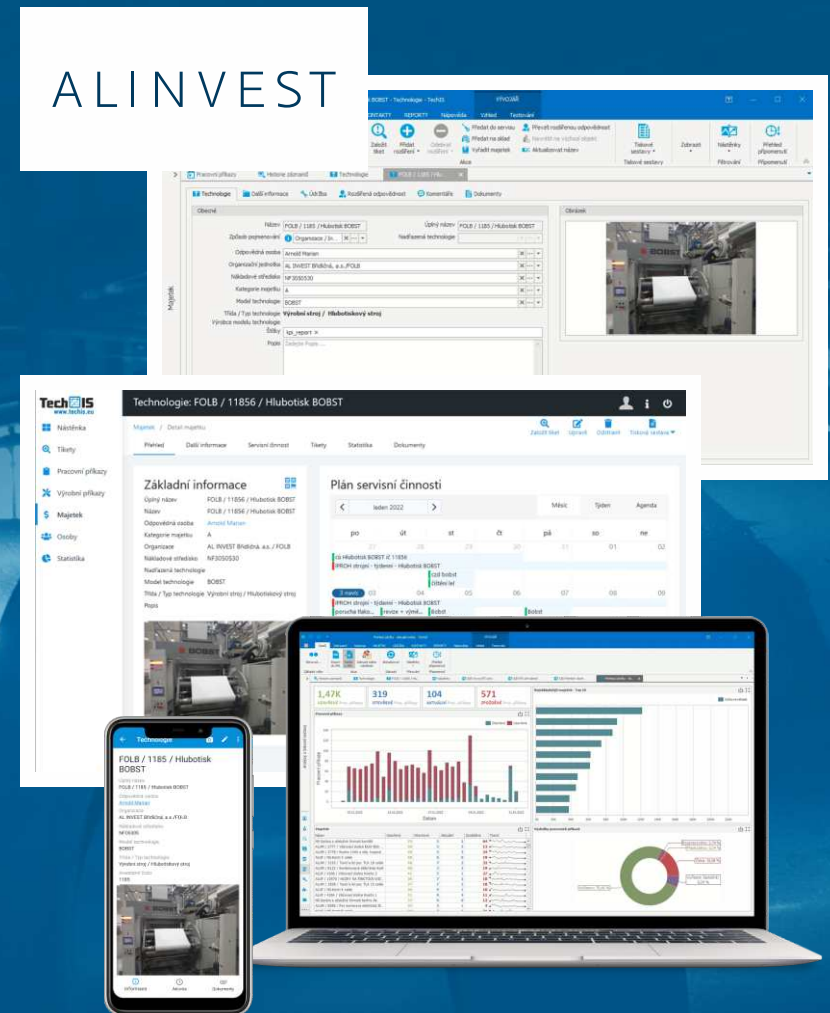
ALINVEST

BOBST - Technologie - TechIS
VYHOJAŘ
KONTAKTY REPORTY Nápověda Vzhled Testování
Založit tiket
Přidat rozšíření
Odebrat rozšíření
Předat do servisu
Předat na sklad
Vyřadit majetek
Převzít rozšířenou odpovědnost
Aktualizovat název
Akce
Tiskové sestavy
Zobrazit
Nástěnky
Přehled připomenutí
Tiskové sestavy
Filtrování
Připomenutí
Pracovní příkazy
Historie záznamů
Technologie
FOLB / 1185 / Hlu...
Technologie
Další informace
Údržba
Rozšířená odpovědnost
Komentáře
Dokumenty
Obecné
Název FOLB / 1185 / Hlubotisk BOBST
Úplný název FOLB / 1185 / Hlubotisk BOBST
Způsob pojmenování Organizace / St...
Nadřazená technologie
Odpovědná osoba Arnold Marian
Organizační jednotka AL INVEST Břidličná, a.s./FOLB
Nákladové středisko NF3050530
Kategorie majetku A
Model technologie BOBST
Třída / Typ technologie Výrobní stroj / Hlubotiskový stroj
Výrobce modelu technologie
Štítky
Popis
Obrázek
Majetek

TechIS
www.techis.eu
Technologie: FOLB / 11856 / Hlubotisk BOBST
Nástěnka
Tikety
Pracovní příkazy
Výrobní příkazy
Majetek
Osoby
Statistika
Majetek / Detail majetku
Založit tiket
Upravit
Odstranit
Tiskové sestavy
Přehled
Další informace
Servisní činnost
Tikety
Statistika
Dokumenty
Základní informace
Úplný název FOLB / 11856 / Hlubotisk BOBST
Název FOLB / 11856 / Hlubotisk BOBST
Odpovědná osoba Arnold Marian
Kategorie majetku A
Organizace AL INVEST Břidličná, a.s. / FOLB
Nákladové středisko NF3050530
Nadřazená technologie
Model technologie BOBST
Třída / Typ technologie Výrobní stroj / Hlubotiskový stroj
Popis
Plán servisní činnosti
leden 2022
Měsíc
Týden
Agenda
po
út
st
čt
so
ne
27 28 29 30 31 01 02
HLubotisk BOBST IZ 11856
PROH strojní - týdenní - Hlubotisk BOBST
03 04 05 06 07 08 09

1,47K
319
104
571

Technologie
FOLB / 1185 / Hlubotisk BOBST
Arnold Marian
AL INVEST Břidličná, a.s./FOLB
NF0000000
BOBST
Výrobní stroj / Hlubotiskový stroj
1185
Informace
Aktivita
Dokumenty